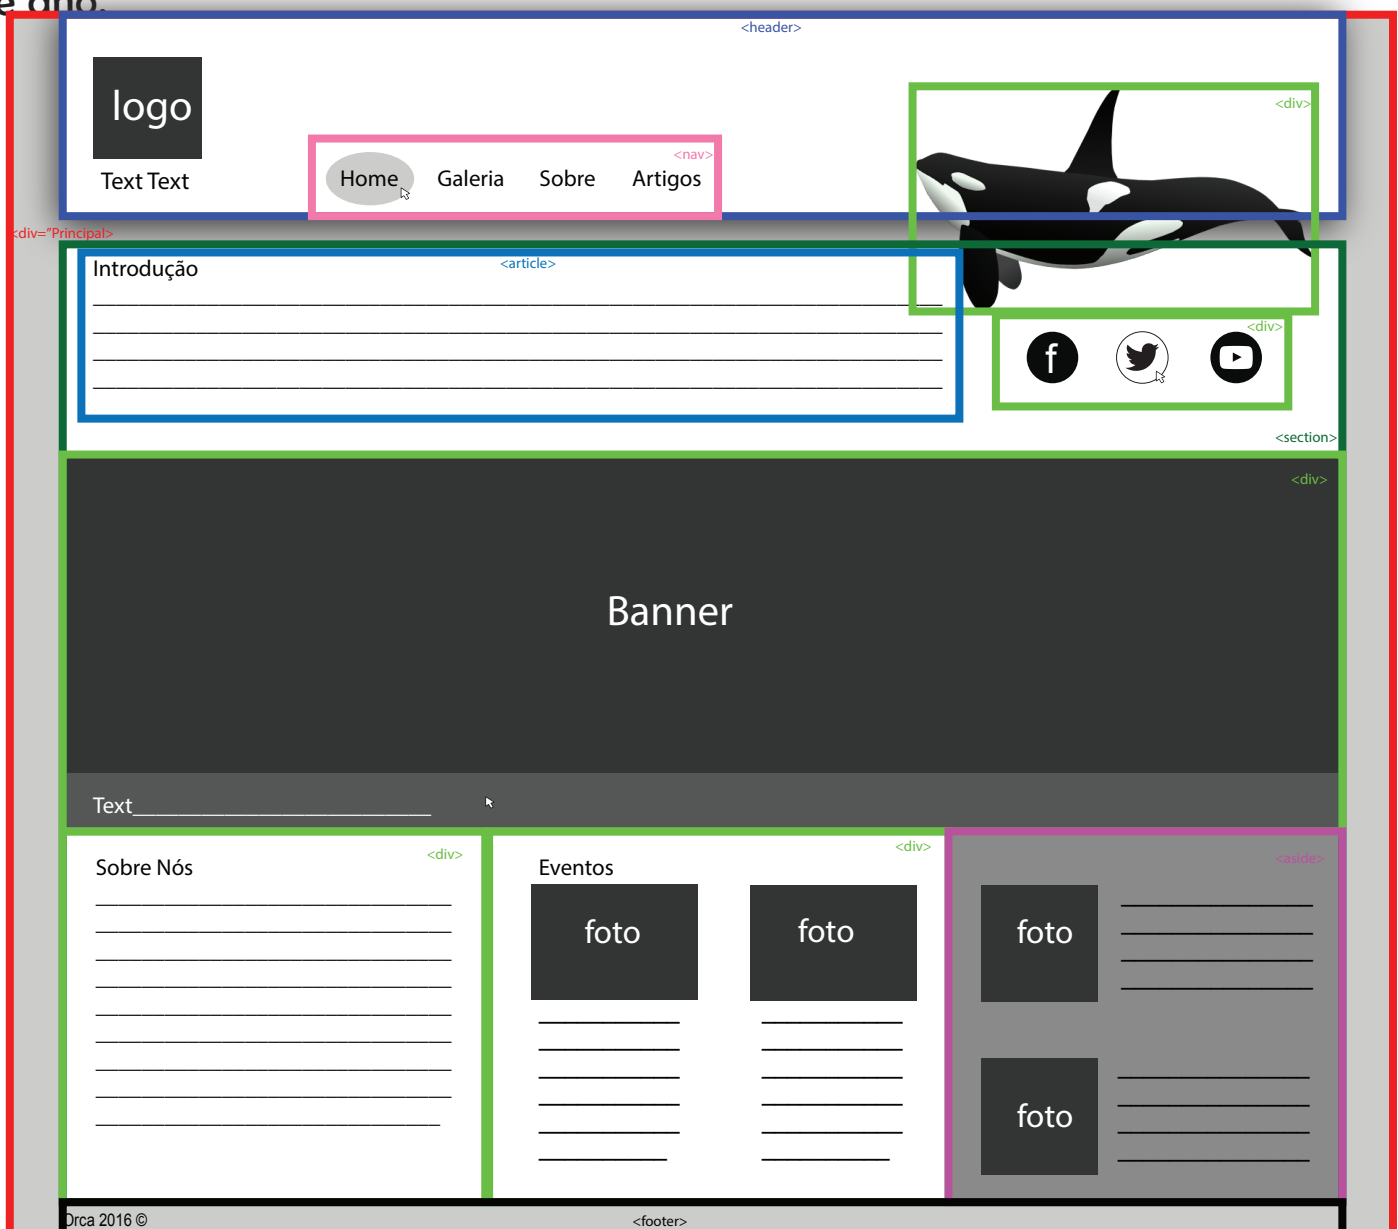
<header>

logo

Text Text

<nav>

Home Galeria Sobre Artigos

<div>

<div="Principal>

Introdução

<article>

<div>

f

<section>

<div>

Banner

Text

Sobre Nós

<div>

Eventos

<div>

foto foto

<aside>

foto

foto

Orca 2016 ©

<footer>